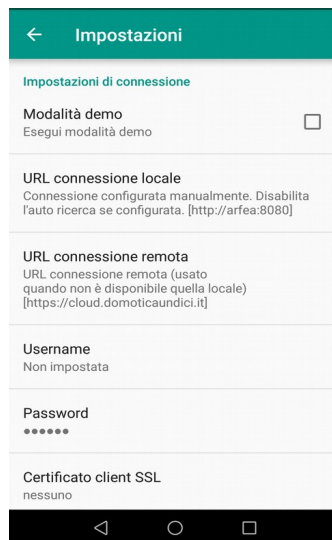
Impostazioni

Impostazioni di connessione

Modalità demo
Esegui modalità demo

URL connessione locale
Connessione configurata manualmente. Disabilita l'auto ricerca se configurata. [http://arfea:8080]

URL connessione remota
URL connessione remota (usato quando non è disponibile quella locale) [https://cloud.domoticaundici.it]

Username
Non impostata

Password
••••••

Certificato client SSL
nessuno